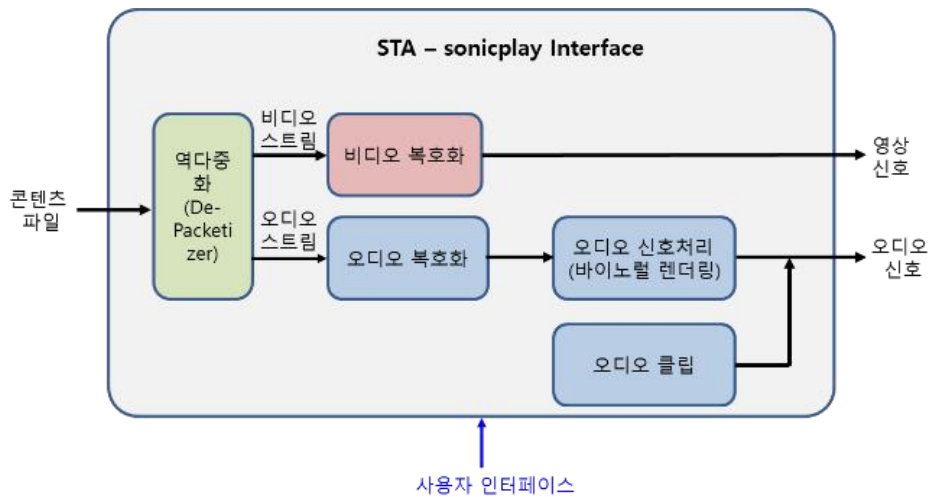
STA – sonicplay Interface

콘텐츠 파일

역다중화 (De-Packetizer)

비디오 스트림

비디오 복호화

영상 신호

오디오 스트림

오디오 복호화

오디오 신호처리 (바이노럴 렌더링)

오디오 신호

오디오 클립

사용자 인터페이스